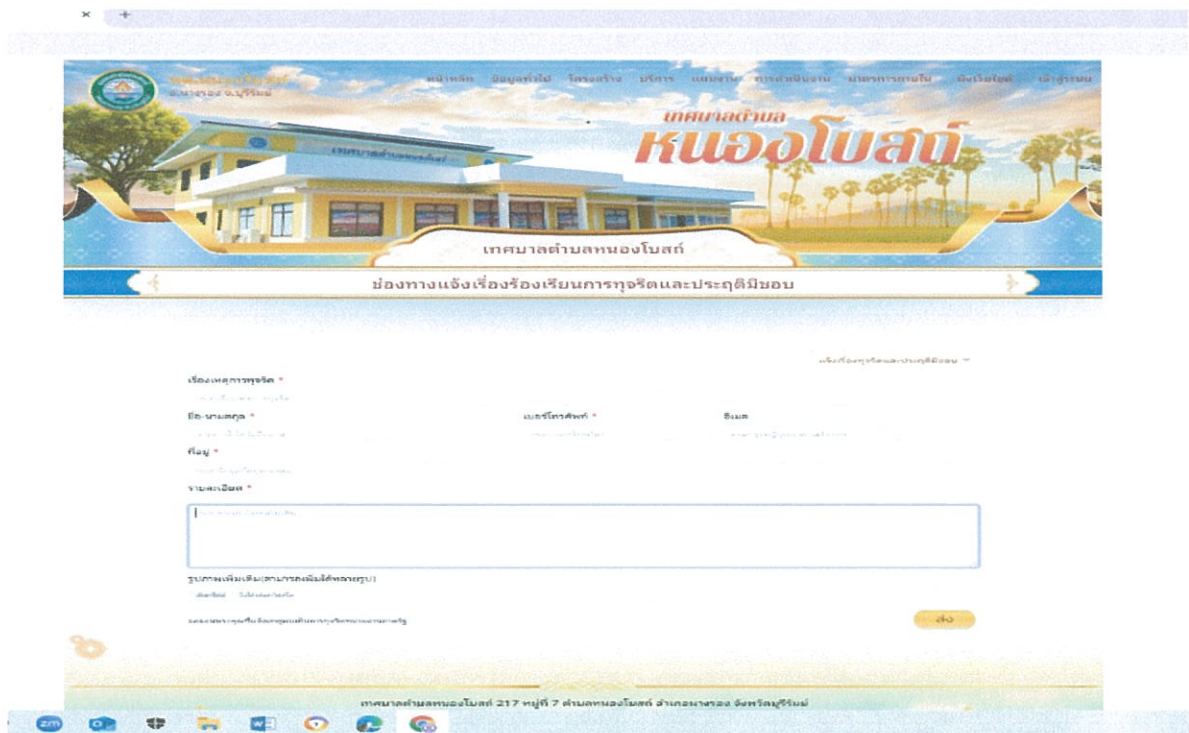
เทศบาลตำบลหนองโบสถ์
อ.นางรอง จ.บุรีรัมย์

หน้าหลัก ข้อมูลทั่วไป โครงสร้าง บริการ แผนงาน การดำเนินงาน มาตรการภายใน มีส่วนร่วม เข้าสู่ระบบ

เทศบาลตำบล
หนองโบสถ์

เทศบาลตำบลหนองโบสถ์

ช่องทางแจ้งเรื่องร้องเรียนการทุจริตและประพฤติมิชอบ

แจ้งเรื่องทุจริตและประพฤติมิชอบ

เรื่องเหตุการทุจริต *

ชื่อ-นามสกุล *
เบอร์โทรศัพท์ *
อีเมล

ที่อยู่ *

รายละเอียด *

รูปภาพเพิ่มเติม(สามารถแนบได้หลายรูป)
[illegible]

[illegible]
ส่ง

เทศบาลตำบลหนองโบสถ์ 217 หมู่ที่ 7 ตำบลหนองโบสถ์ อำเภอนางรอง จังหวัดบุรีรัมย์